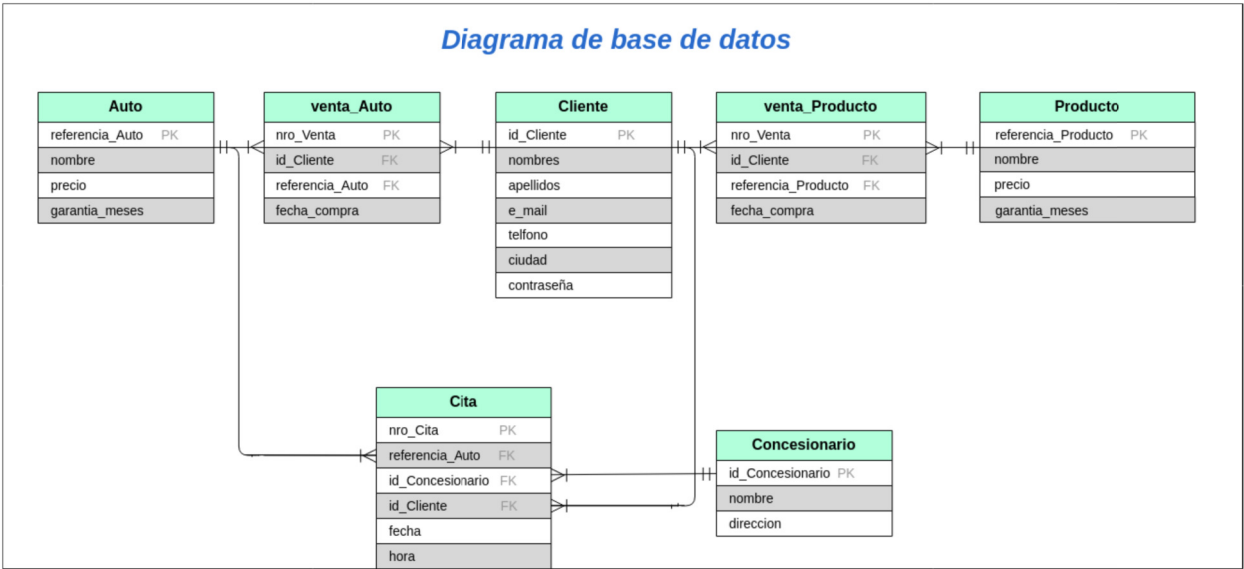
Diagrama de base de datos

| Auto | |
|---|---|
| referencia_Auto | PK |
| nombre | |
| precio | |
| garantia_meses | |

| venta_Auto | |
|---|---|
| nro_Venta | PK |
| id_Cliente | FK |
| referencia_Auto | FK |
| fecha_compra | |

| Cliente | |
|---|---|
| id_Cliente | PK |
| nombres | |
| apellidos | |
| e_mail | |
| telfono | |
| ciudad | |
| contraseña | |

| venta_Producto | |
|---|---|
| nro_Venta | PK |
| id_Cliente | FK |
| referencia_Producto | FK |
| fecha_compra | |

| Producto | |
|---|---|
| referencia_Producto | PK |
| nombre | |
| precio | |
| garantia_meses | |

| Cita | |
|---|---|
| nro_Cita | PK |
| referencia_Auto | FK |
| id_Concesionario | FK |
| id_Cliente | FK |
| fecha | |
| hora | |

| Concesionario | |
|---|---|
| id_Concesionario | PK |
| nombre | |
| direccion | |